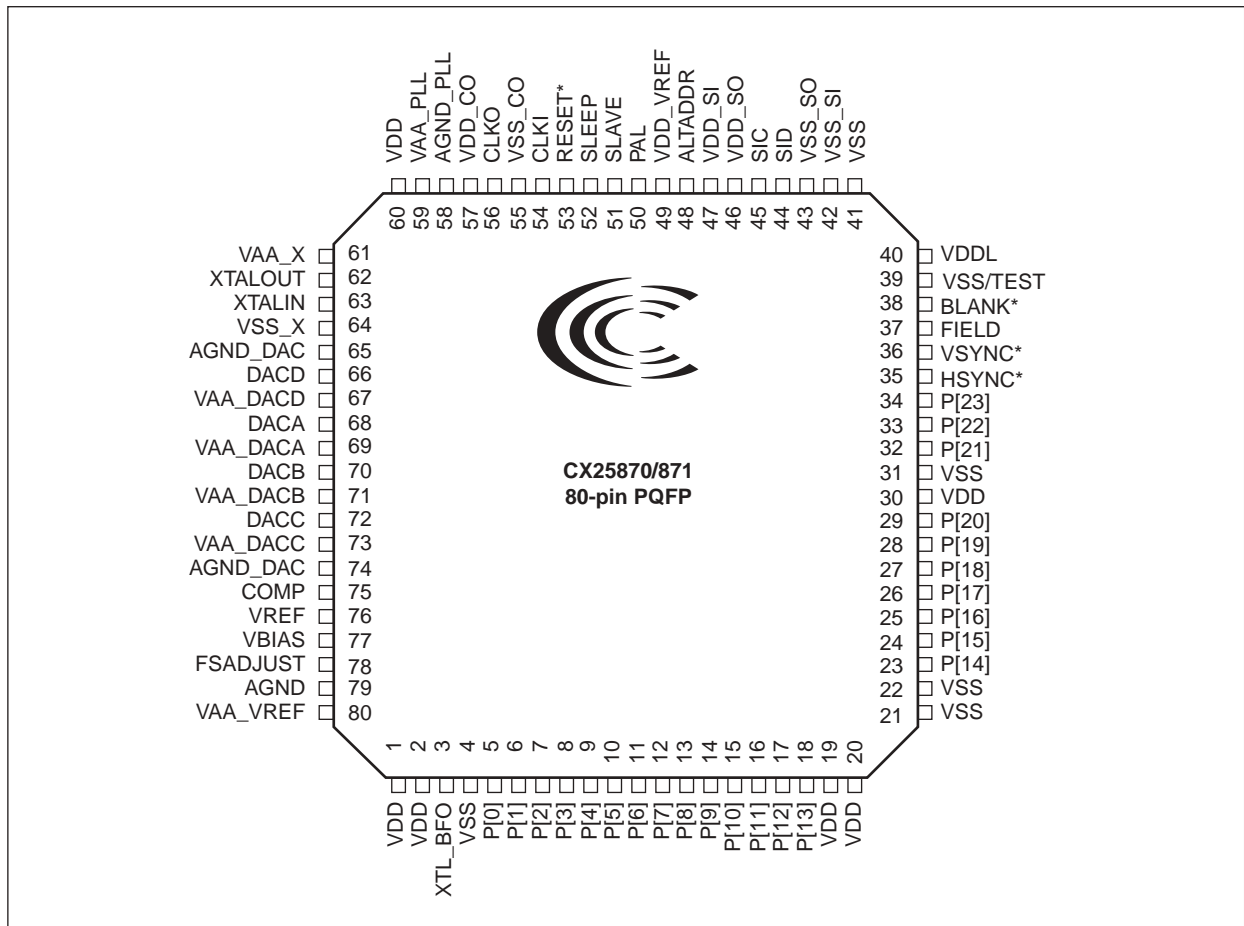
VDD
VAA_PLL
AGND_PLL
VDD_CO
CLKO
VSS_CO
CLKI
RESET*
SLEEP
SLAVE
PAL
VDD_VREF
ALTADDR
VDD_SI
VDD_SO
SIC
SID
VSS_SO
VSS_SI
VSS

60 59 58 57 56 55 54 53 52 51 50 49 48 47 46 45 44 43 42 41

VAA_X 61
XTALOUT 62
XTALIN 63
VSS_X 64
AGND_DAC 65
DACD 66
VAA_DACD 67
DACA 68
VAA_DACA 69
DACB 70
VAA_DACB 71
DACC 72
VAA_DACC 73
AGND_DAC 74
COMP 75
VREF 76
VBIAS 77
FSADJUST 78
AGND 79
VAA_VREF 80

40 VDDL
39 VSS/TEST
38 BLANK*
37 FIELD
36 VSYNC*
35 HSYNC*
34 P[23]
33 P[22]
32 P[21]
31 VSS
30 VDD
29 P[20]
28 P[19]
27 P[18]
26 P[17]
25 P[16]
24 P[15]
23 P[14]
22 VSS
21 VSS

CX25870/871
80-pin PQFP

1 2 3 4 5 6 7 8 9 10 11 12 13 14 15 16 17 18 19 20

VDD
VDD
XTL_BFO
VSS
P[0]
P[1]
P[2]
P[3]
P[4]
P[5]
P[6]
P[7]
P[8]
P[9]
P[10]
P[11]
P[12]
P[13]
VDD
VDD